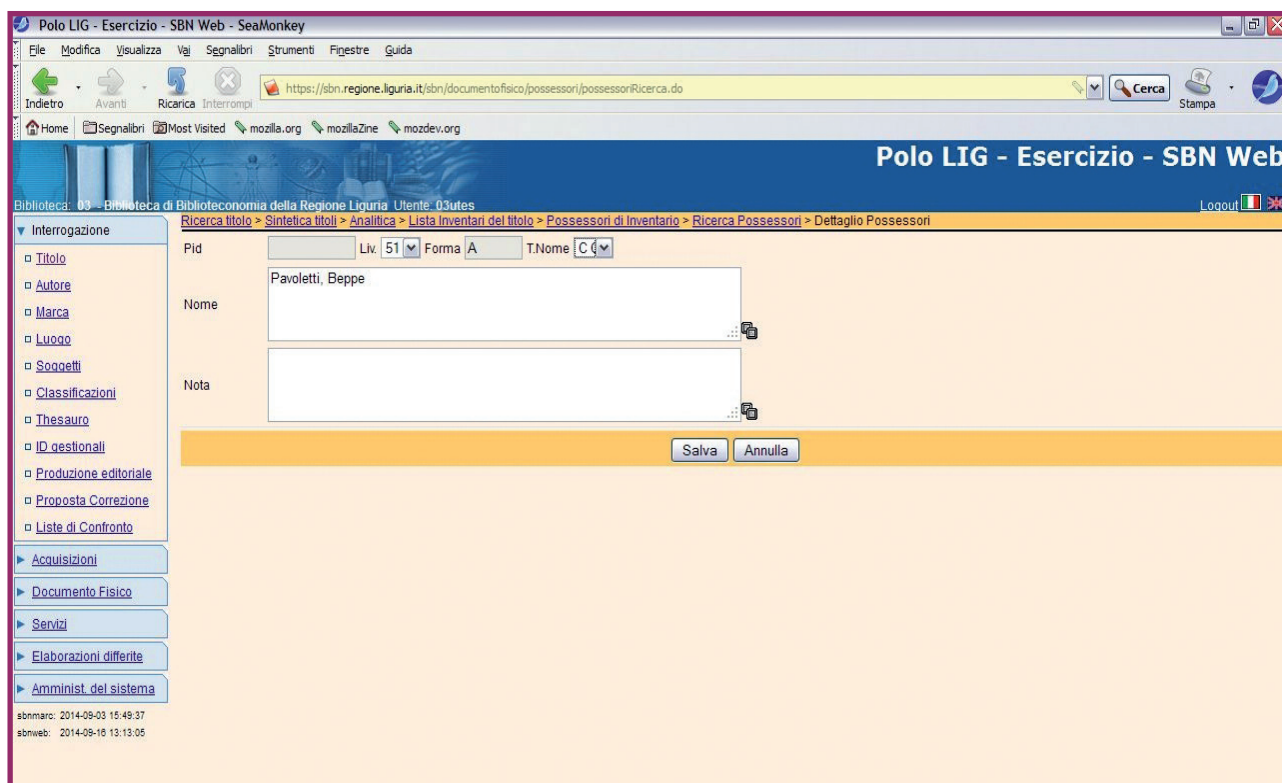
Polo LIG - Esercizio - SBN Web - SeaMonkey

File Modifica Visualizza Vai Segnalibri Strumenti Finestre Guida

Indietro Avanti Ricarica Interrompi https://sbn.regione.liguria.it/sbn/documentofisico/possessori/possessoriRicerca.do Cerca Stampa

Home Segnalibri Most Visited mozilla.org mozillaZine mozdev.org

Polo LIG - Esercizio - SBN Web

Biblioteca: 03 - Biblioteca di Biblioteconomia della Regione Liguria Utente: 03utes Logout

Ricerca titolo > Sintetica titoli > Analitica > Lista Inventari del titolo > Possessori di Inventario > Ricerca Possessori > Dettaglio Possessori

Interrogazione
Titolo
Autore
Marca
Luogo
Soggetti
Classificazioni
Thesauro
ID gestionali
Produzione editoriale
Proposta Correzione
Liste di Confronto
Acquisizioni
Documento Fisico
Servizi
Elaborazioni differite
Amminist. del sistema
sbnmarc: 2014-09-03 15:49:37
sbnweb: 2014-09-16 13:13:05

Pid Liv. 51 Forma A T.Nome C

Nome Pavoletti, Beppe

Nota

Salva Annulla